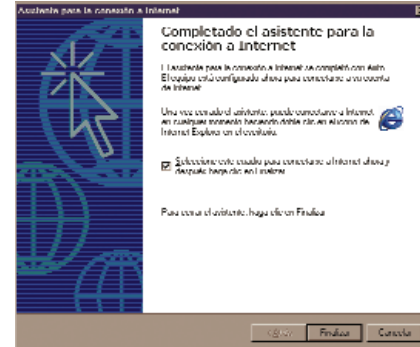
Asistente para la conexión a Internet

Completado el asistente para la conexión a Internet

El asistente para la conexión a Internet se completó con éxito. El equipo está configurado ahora para conectarse a su cuenta de Internet.

Una vez cerrado el asistente, puede conectarse a Internet en cualquier momento haciendo doble clic en el icono de Internet Explorer en el escritorio.

Seleccione este cuadro para conectarse a Internet ahora y después haga clic en Finalizar.

Para cerrar el asistente, haga clic en Finalizar.

< Atrás | Finalizar | Cancelar